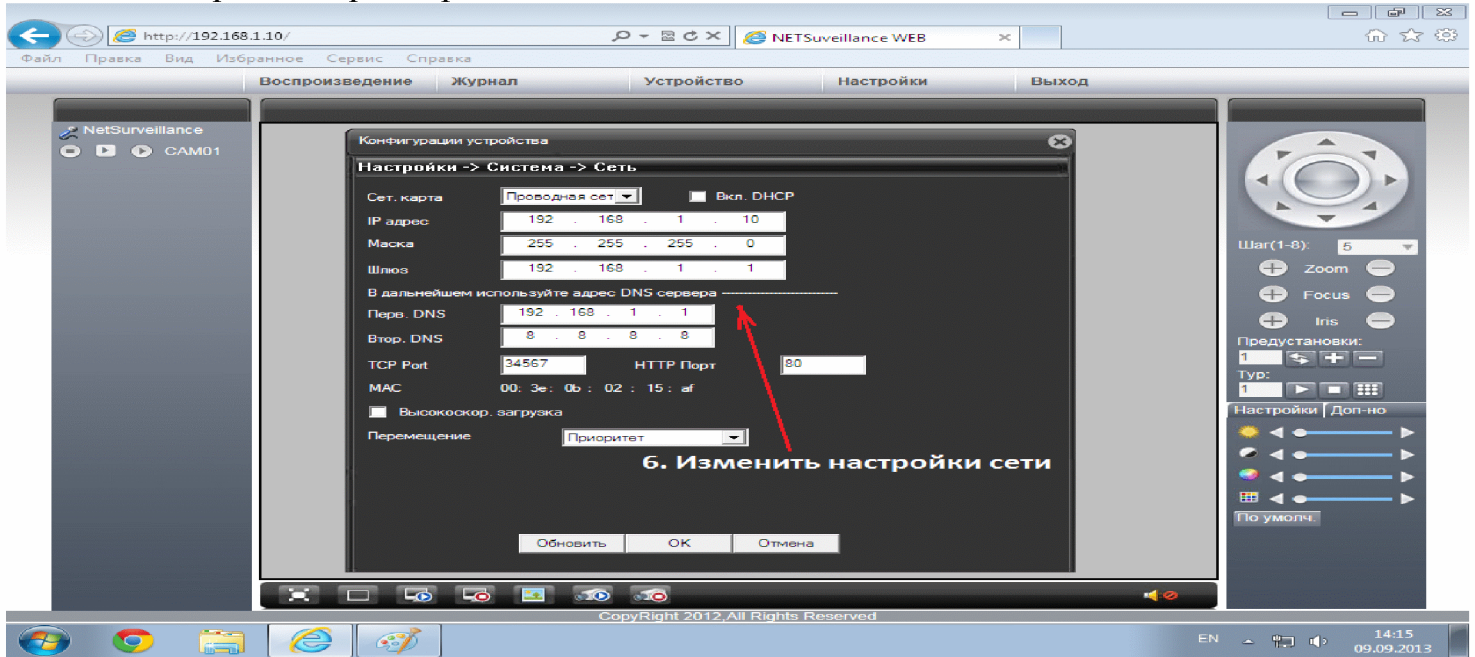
http://192.168.1.10/
NETSuveillance WEB
Файл Правка Вид Избранное Сервис Справка
Воспроизведение Журнал Устройство Настройки Выход
NetSurveillance
CAM01
Конфигурации устройства
Настройки -> Система -> Сеть
Сет. карта Проводная сет
Вкл. DHCP
IP адрес 192 . 168 . 1 . 10
Маска 255 . 255 . 255 . 0
Шлюз 192 . 168 . 1 . 1
В дальнейшем используйте адрес DNS сервера
Перв. DNS 192 . 168 . 1 . 1
Втор. DNS 8 . 8 . 8 . 8
TCP Port 34567 HTTP Порт 80
MAC 00 : 3e : 0b : 02 : 15 : af
Высокоскор. загрузка
Перемещение Приоритет
6. Изменить настройки сети
Обновить OK Отмена
Шаг(1-8): 5
Zoom
Focus
Iris
Предустановки:
1
Тур:
1
Настройки Доп-но
По умолч.
CopyRight 2012,All Rights Reserved
EN 14:15 09.09.2013